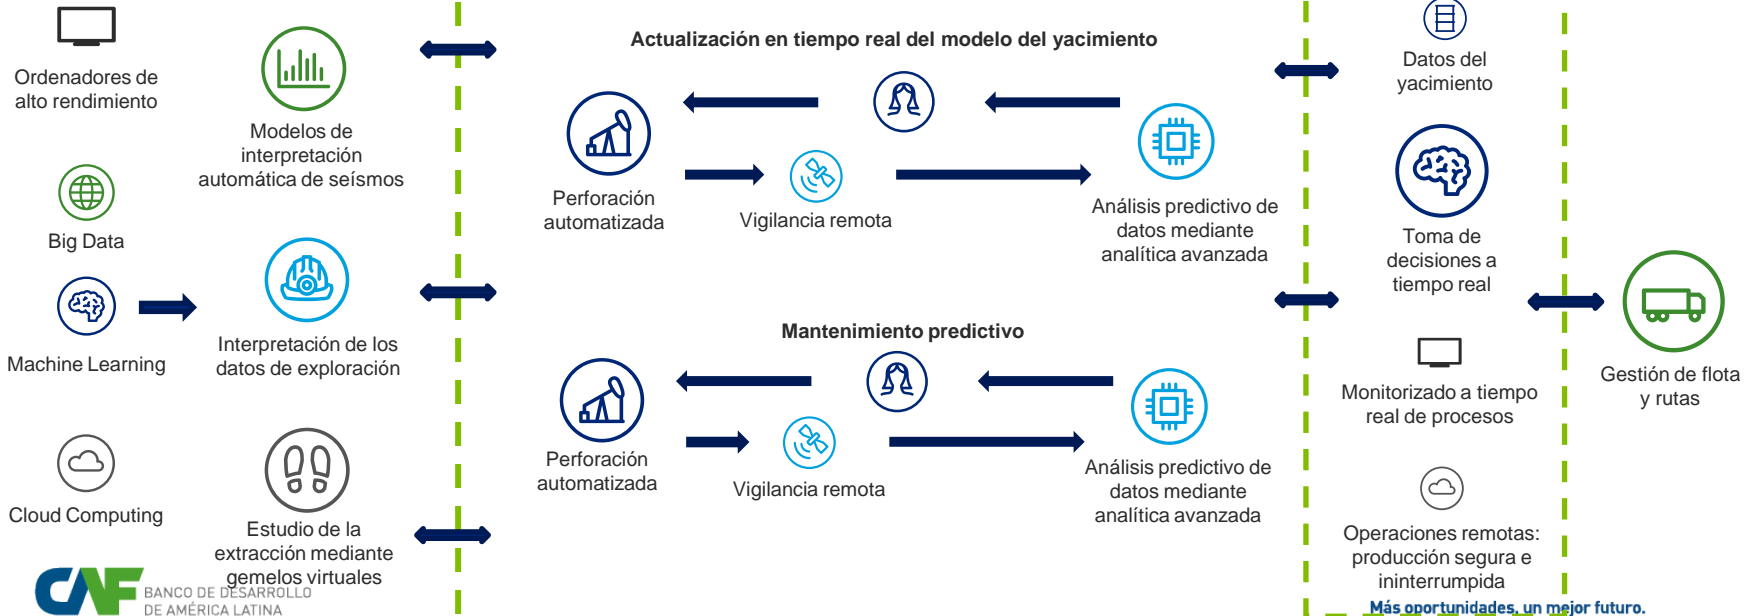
Ordenadores de alto rendimiento

Modelos de interpretación automática de seísmos

Big Data

Machine Learning

Interpretación de los datos de exploración

Cloud Computing

Estudio de la extracción mediante gemelos virtuales

CAF BANCO DE DESARROLLO DE AMÉRICA LATINA

Actualización en tiempo real del modelo del yacimiento

Perforación automatizada

Vigilancia remota

Análisis predictivo de datos mediante analítica avanzada

Mantenimiento predictivo

Perforación automatizada

Vigilancia remota

Análisis predictivo de datos mediante analítica avanzada

Datos del yacimiento

Toma de decisiones a tiempo real

Monitorizado a tiempo real de procesos

Operaciones remotas: producción segura e ininterrumpida

Gestión de flota y rutas

Más oportunidades, un mejor futuro.